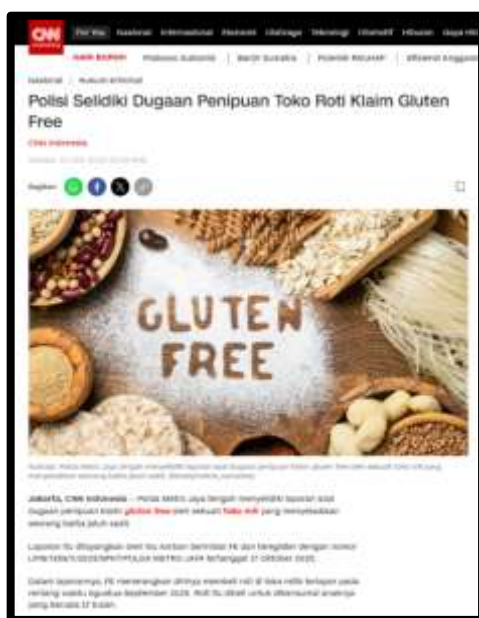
CNN

For You Nasional Internasional Ekonomi Olahraga Teknologi Otomotif Hiburan Gaya Hidup

Polisi Selidiki Dugaan Penipuan Toko Roti Klaim Gluten Free

CNN Indonesia

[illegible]

Bagikan:

GLUTEN FREE

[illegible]

Jakarta, CNN Indonesia -- Polda Metro Jaya tengah menyelidiki laporan soal dugaan penipuan klaim gluten free oleh sebuah toko roti yang menyebabkan seorang balita jatuh sakit.

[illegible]

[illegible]